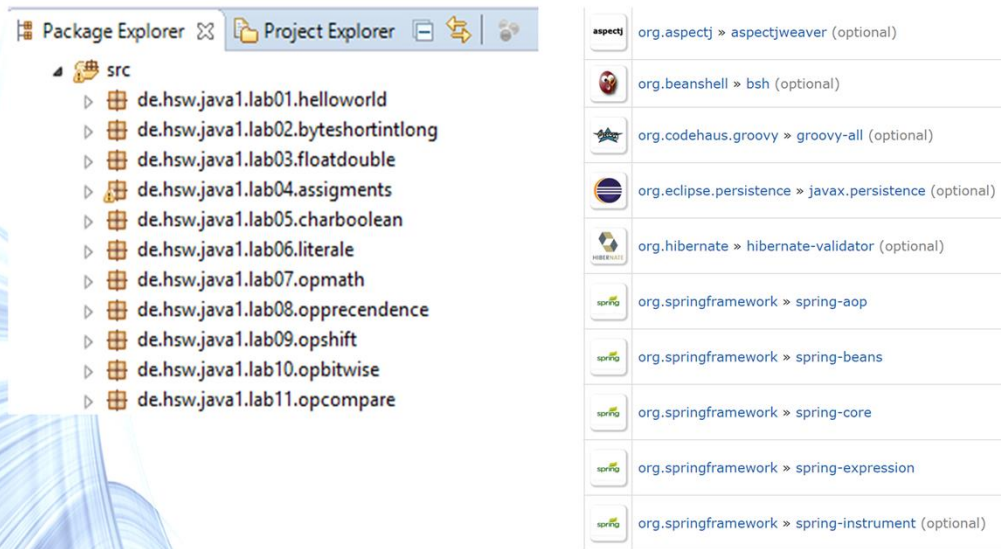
Package Explorer ⊠ Project Explorer

src
de.hsw.java1.lab01.helloworld
de.hsw.java1.lab02.byteshortintlong
de.hsw.java1.lab03.floatdouble
de.hsw.java1.lab04.assigments
de.hsw.java1.lab05.charboolean
de.hsw.java1.lab06.literale
de.hsw.java1.lab07.opmath
de.hsw.java1.lab08.opprecendence
de.hsw.java1.lab09.opshift
de.hsw.java1.lab10.opbitwise
de.hsw.java1.lab11.opcompare

aspectj org.aspectj » aspectjweaver (optional)
org.beanshell » bsh (optional)
org.codehaus.groovy » groovy-all (optional)
org.eclipse.persistence » javax.persistence (optional)
HIBERNATE org.hibernate » hibernate-validator (optional)
spring org.springframework » spring-aop
spring org.springframework » spring-beans
spring org.springframework » spring-core
spring org.springframework » spring-expression
spring org.springframework » spring-instrument (optional)